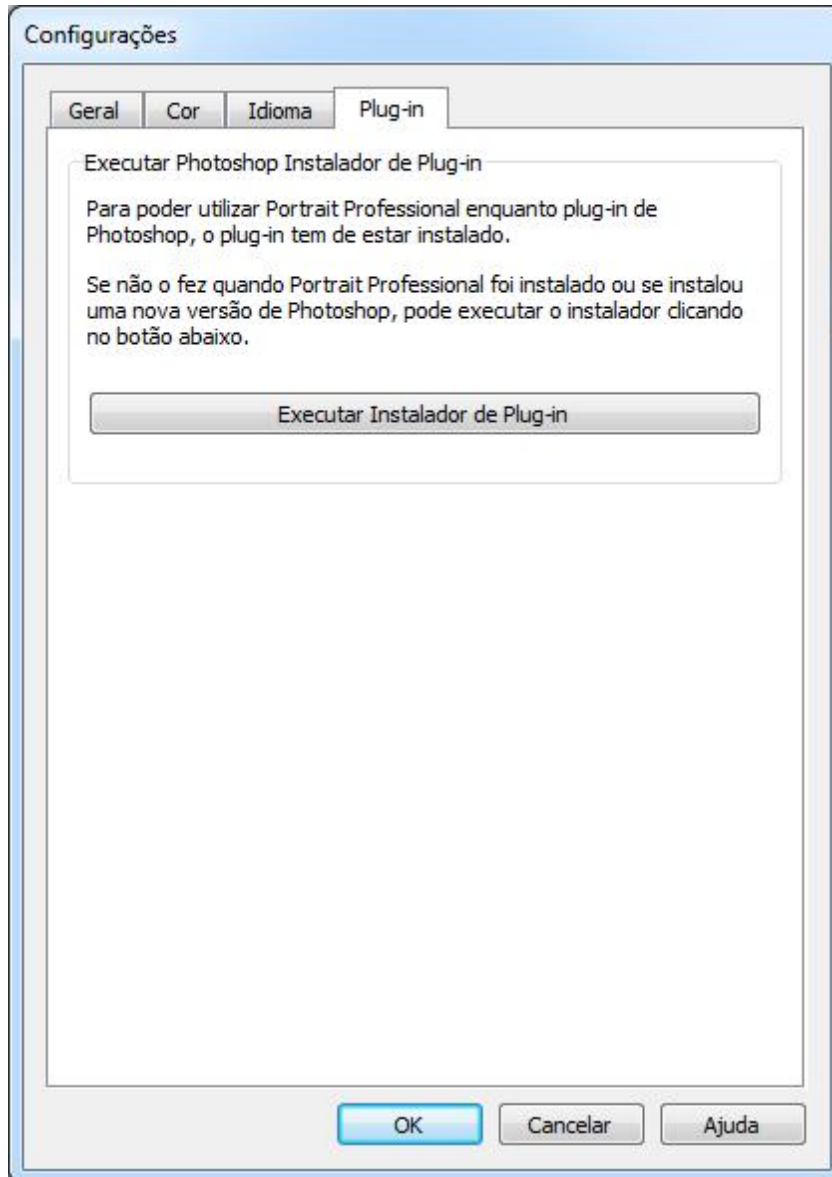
Configurações

Geral | Cor | Idioma | Plug-in

Executar Photoshop Instalador de Plug-in

Para poder utilizar Portrait Professional enquanto plug-in de Photoshop, o plug-in tem de estar instalado.

Se não o fez quando Portrait Professional foi instalado ou se instalou uma nova versão de Photoshop, pode executar o instalador clicando no botão abaixo.

Executar Instalador de Plug-in

OK | Cancelar | Ajuda